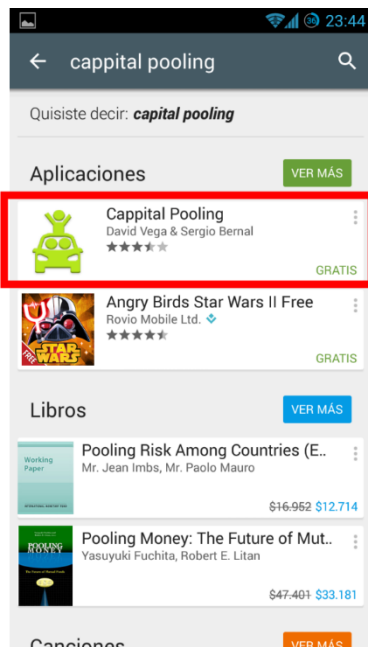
36 23:44

cappital pooling

Quisiste decir: *capital pooling*

Aplicaciones

VER MÁS

Cappital Pooling
David Vega & Sergio Bernal

GRATIS

Angry Birds Star Wars II Free
Rovio Mobile Ltd.

STAR WARS
FREE

GRATIS

Libros

VER MÁS

Pooling Risk Among Countries (E..
Mr. Jean Imbs, Mr. Paolo Mauro

Working Paper

~~$16.952~~ $12.714

Pooling Money: The Future of Mut..
Yasuyuki Fuchita, Robert E. Litan

POOLING MONEY

~~$47.401~~ $33.181

Canciones

VER MÁS